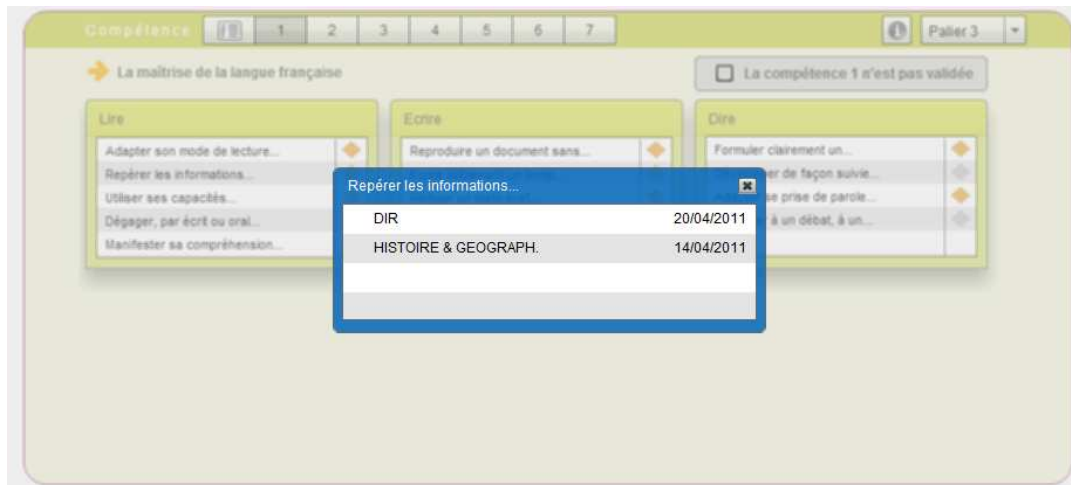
Compétence 1 2 3 4 5 6 7

Palier 3

La maîtrise de la langue française

La compétence 1 n'est pas validée

Lire

Adapter son mode de lecture...

Repérer les informations...

Utiliser ses capacités...

Dégager, par écrit ou oral...

Manifester sa compréhension...

Ecrire

Reproduire un document sans...

Dire

Formuler clairement un...

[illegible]er de façon suivie...

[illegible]se prise de parole...

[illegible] à un débat, à un...

Repérer les informations...

| DIR | 20/04/2011 |
|---|---|
| HISTOIRE & GEOGRAPH. | 14/04/2011 |